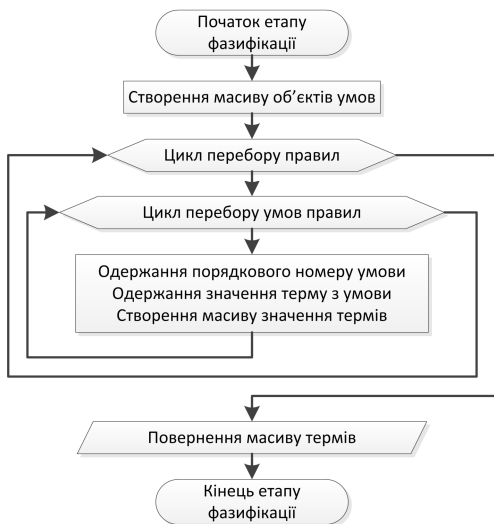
Початок етапу фазифікації

Створення масиву об’єктів умов

Цикл перебору правил

Цикл перебору умов правил

Одержання порядкового номеру умови
Одержання значення терму з умови
Створення масиву значення термів

Повернення масиву термів

Кінець етапу фазифікації